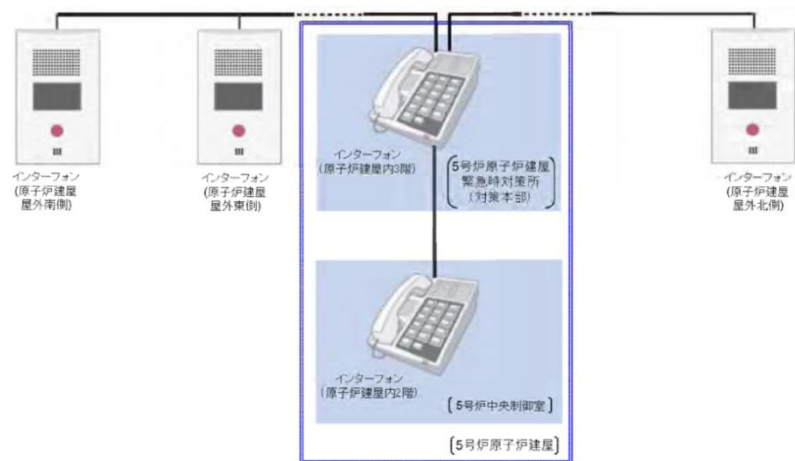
インターフォン
(原子炉建屋
屋外南側)

インターフォン
(原子炉建屋
屋外東側)

インターフォン
(原子炉建屋内3階)

5号炉原子炉建屋
緊急時対策所
(対策本部)

インターフォン
(原子炉建屋
屋外北側)

インターフォン
(原子炉建屋内2階)

5号炉中央制御室

5号炉原子炉建屋